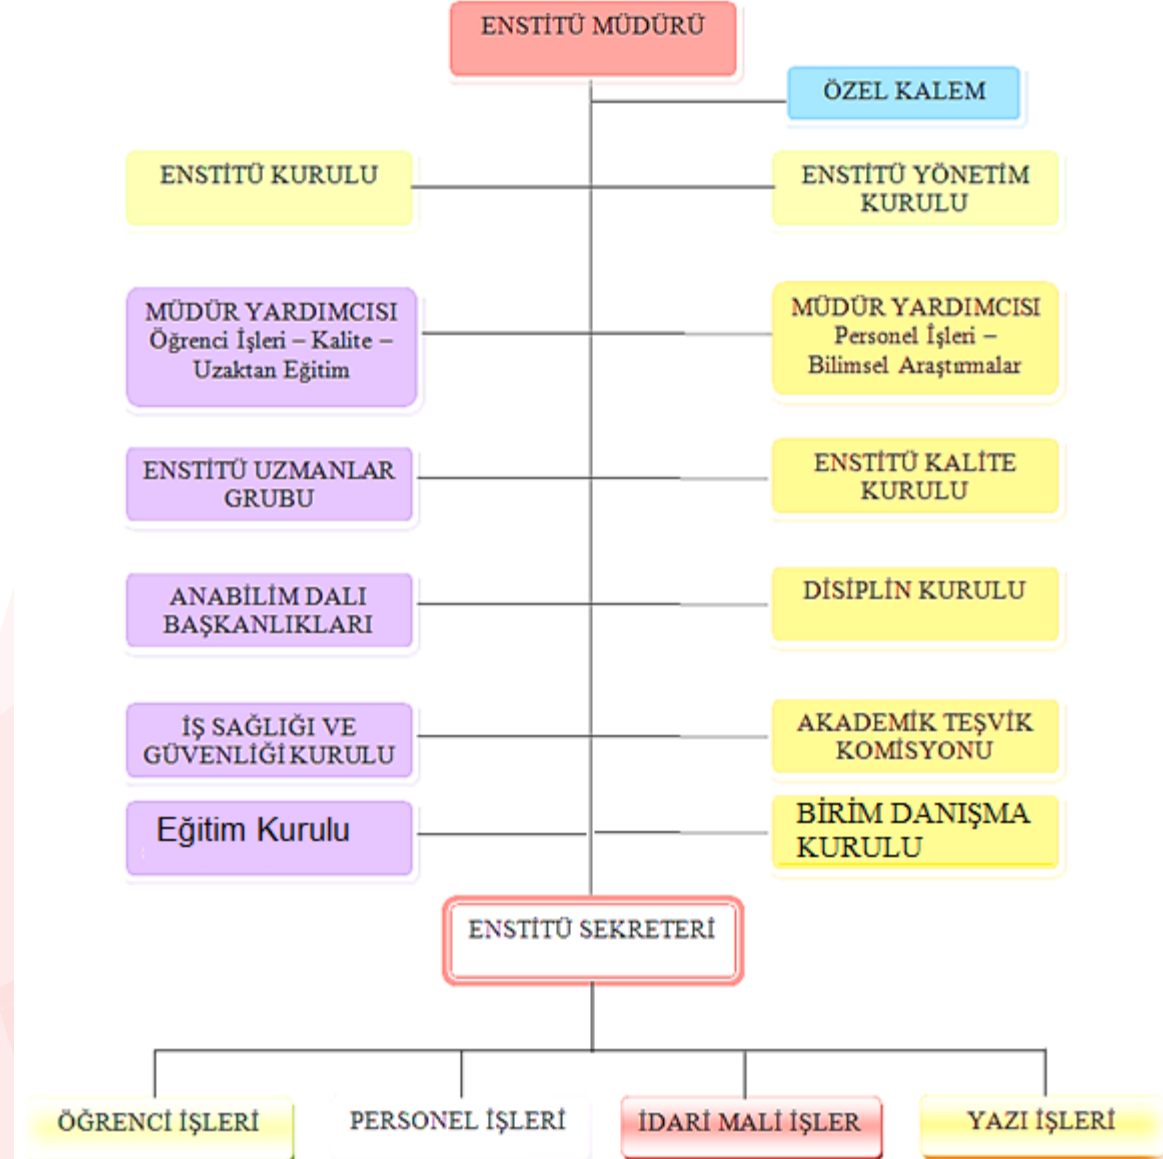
ENSTİTÜ MÜDÜRÜ

ÖZEL KALEM

ENSTİTÜ KURULU

ENSTİTÜ YÖNETİM KURULU

MÜDÜR YARDIMCISI Öğrenci İşleri – Kalite – Uzaktan Eğitim

MÜDÜR YARDIMCISI Personel İşleri – Bilimsel Araştırmalar

ENSTİTÜ UZMANLAR GRUBU

ENSTİTÜ KALİTE KURULU

ANABİLİM DALI BAŞKANLIKLARI

DİSİPLİN KURULU

İŞ SAĞLIĞI VE GÜVENLİĞİ KURULU

AKADEMİK TEŞVİK KOMİSYONU

Eğitim Kurulu

BİRİM DANIŞMA KURULU

ENSTİTÜ SEKRETERİ

ÖĞRENCİ İŞLERİ

PERSONEL İŞLERİ

İDARİ MALİ İŞLER

YAZI İŞLERİ